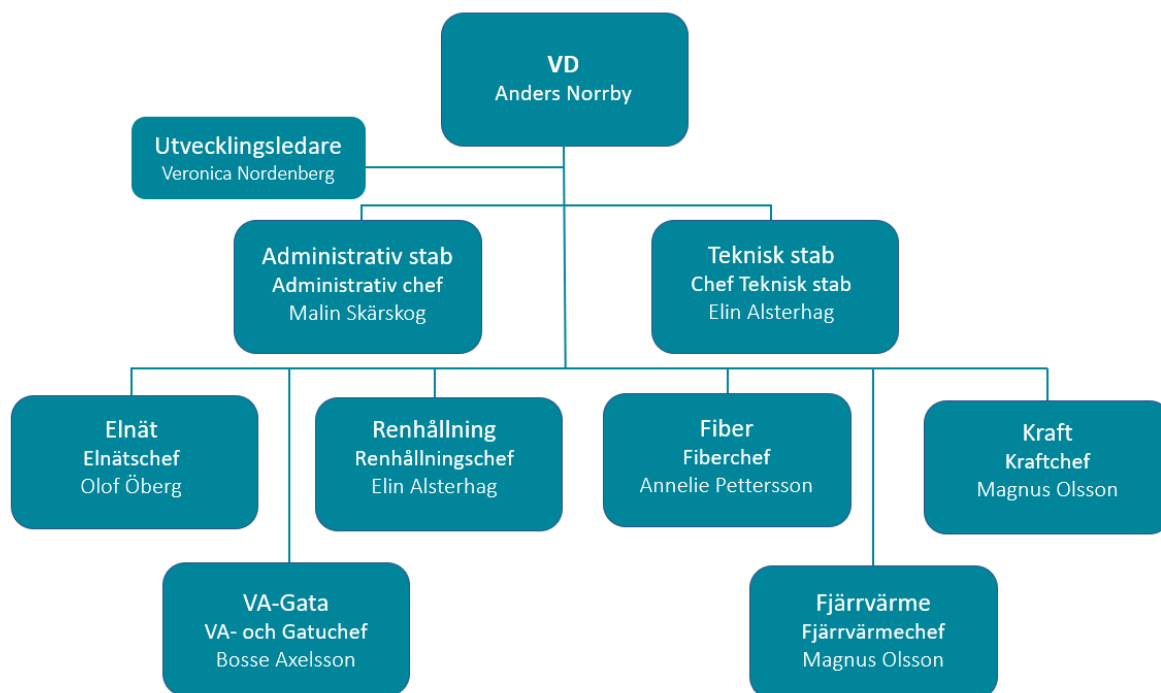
VD
Anders Norrby

Utvecklingsledare
Veronica Nordenberg

Administrativ stab
Administrativ chef
Malin Skärskog

Teknisk stab
Chef Teknisk stab
Elin Alsterhag

Elnät
Elnätschef
Olof Öberg

Renhållning
Renhållningschef
Elin Alsterhag

Fiber
Fiberchef
Annelie Pettersson

Kraft
Kraftchef
Magnus Olsson

VA-Gata
VA- och Gatuchef
Bosse Axelsson

Fjärrvärme
Fjärrvärmechef
Magnus Olsson